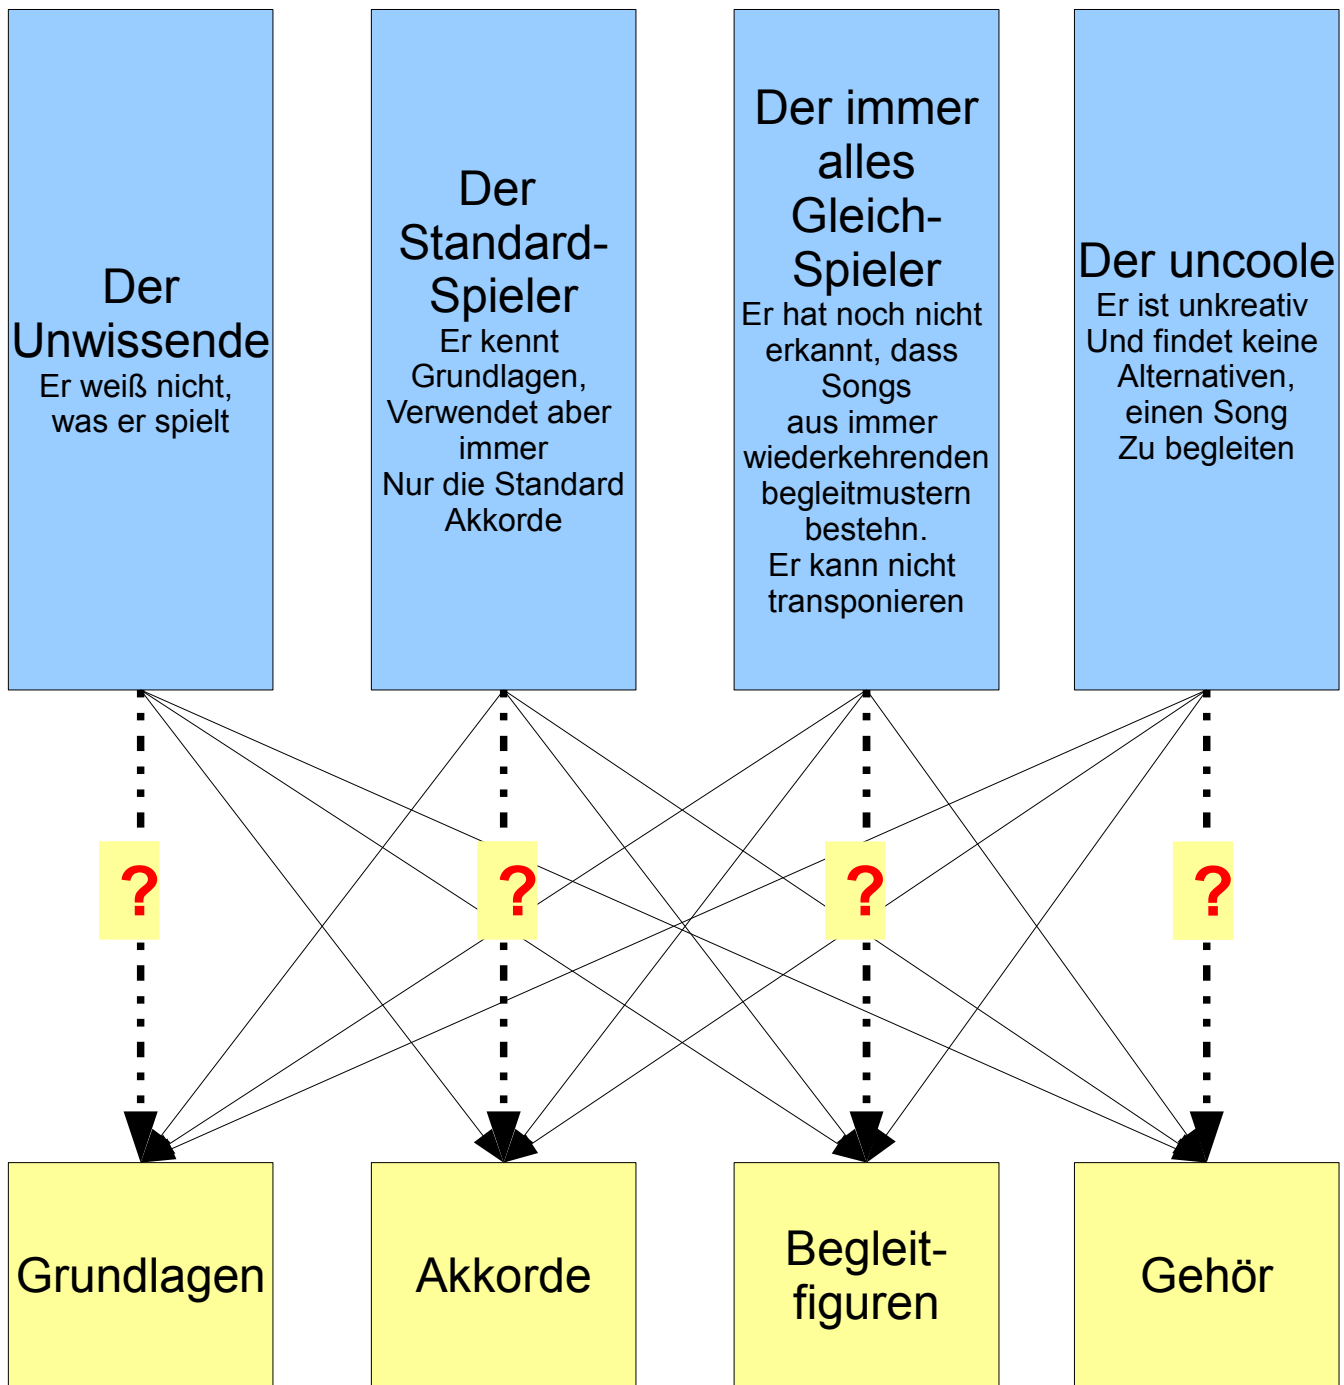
Der Unwissende
Er weiß nicht, was er spielt

Der Standard-Spieler
Er kennt Grundlagen, Verwendet aber immer
Nur die Standard Akkorde

Der immer alles Gleich-Spieler
Er hat noch nicht erkannt, dass Songs aus immer wiederkehrenden begleitmustern bestehn.
Er kann nicht transponieren

Der uncoole
Er ist unkreativ
Und findet keine Alternativen, einen Song
Zu begleiten

?

?

?

?

Grundlagen

Akkorde

Begleit-figuren

Gehör